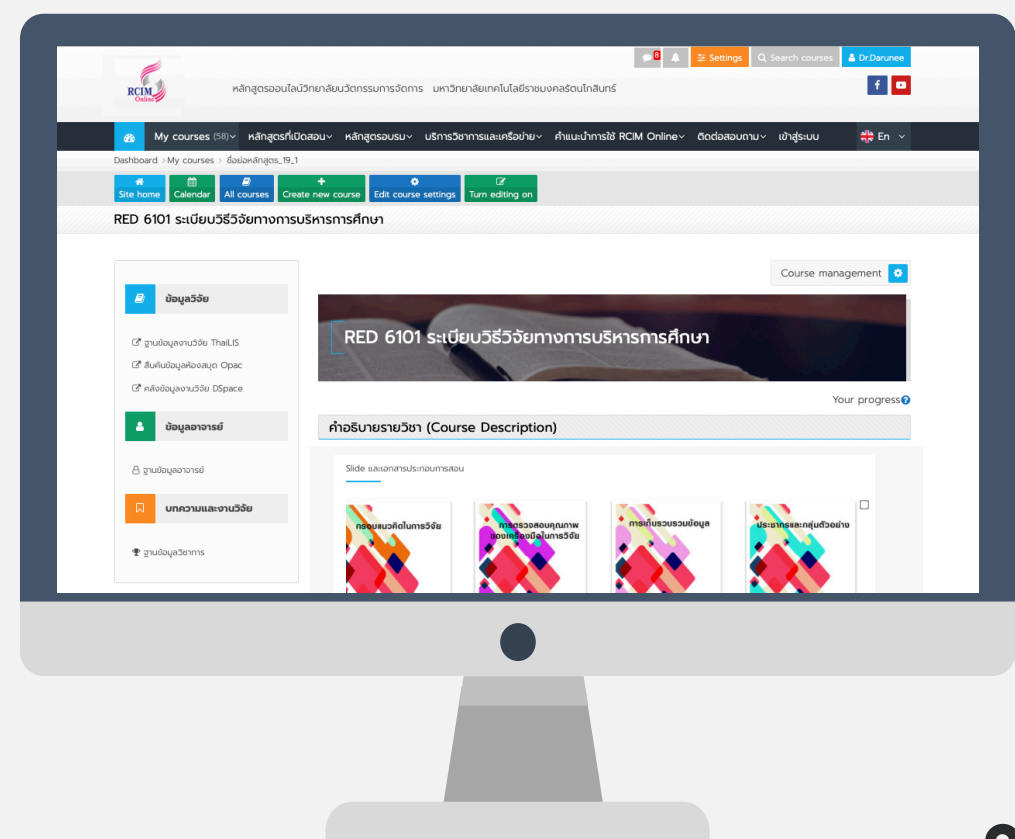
8 Settings Search courses Dr.Darunee

RCIM Online

หลักสูตรออนไลน์วิทยาลัยนวัตกรรมการจัดการ มหาวิทยาลัยเทคโนโลยีราชมงคลรัตนโกสินทร์

My courses (58) หลักสูตรที่เปิดสอน หลักสูตรอบรม บริการวิชาการและเครือข่าย คำแนะนำการใช้ RCIM Online ติดต่อสอบถาม เข้าสู่ระบบ En

Dashboard > My courses > ชื่อย่อหลักสูตร_19_1

Site home Calendar All courses Create new course Edit course settings Turn editing on

RED 6101 ระเบียบวิธีวิจัยทางการบริหารการศึกษา

ข้อมูลวิจัย

ฐานข้อมูลงานวิจัย ThaiLIS
สืบค้นข้อมูลห้องสมุด Opac
คลังข้อมูลงานวิจัย DSpace

ข้อมูลอาจารย์

ฐานข้อมูลอาจารย์

บทความและงานวิจัย

ฐานข้อมูลวิชาการ

Course management

RED 6101 ระเบียบวิธีวิจัยทางการบริหารการศึกษา

Your progress

คำอธิบายรายวิชา (Course Description)

Slide และเอกสารประกอบการสอน

กรอบแนวคิดในการวิจัย

การตรวจสอบคุณภาพของเครื่องมือในการวิจัย

การเก็บรวบรวมข้อมูล

ประชากรและกลุ่มตัวอย่าง